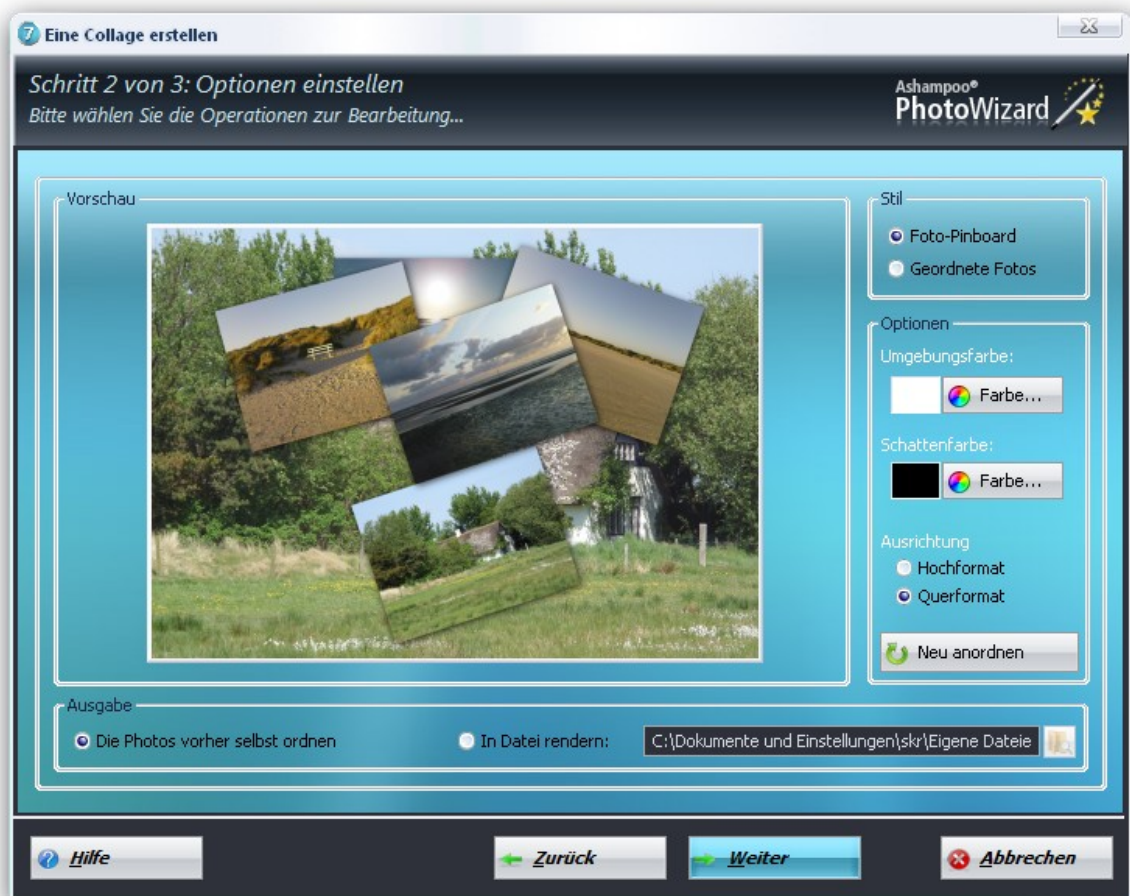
Eine Collage erstellen

Schritt 2 von 3: Optionen einstellen
Bitte wählen Sie die Operationen zur Bearbeitung...

Ashampoo® PhotoWizard

Vorschau

Stil
Foto-Pinboard
Geordnete Fotos

Optionen
Umgebungsfarbe:
Farbe...
Schattenfarbe:
Farbe...
Ausrichtung
Hochformat
Querformat
Neu anordnen

Ausgabe
Die Photos vorher selbst ordnen
In Datei rendern:
C:\Dokumente und Einstellungen\skr\Eigene Dateie

Hilfe
Zurück
Weiter
Abbrechen